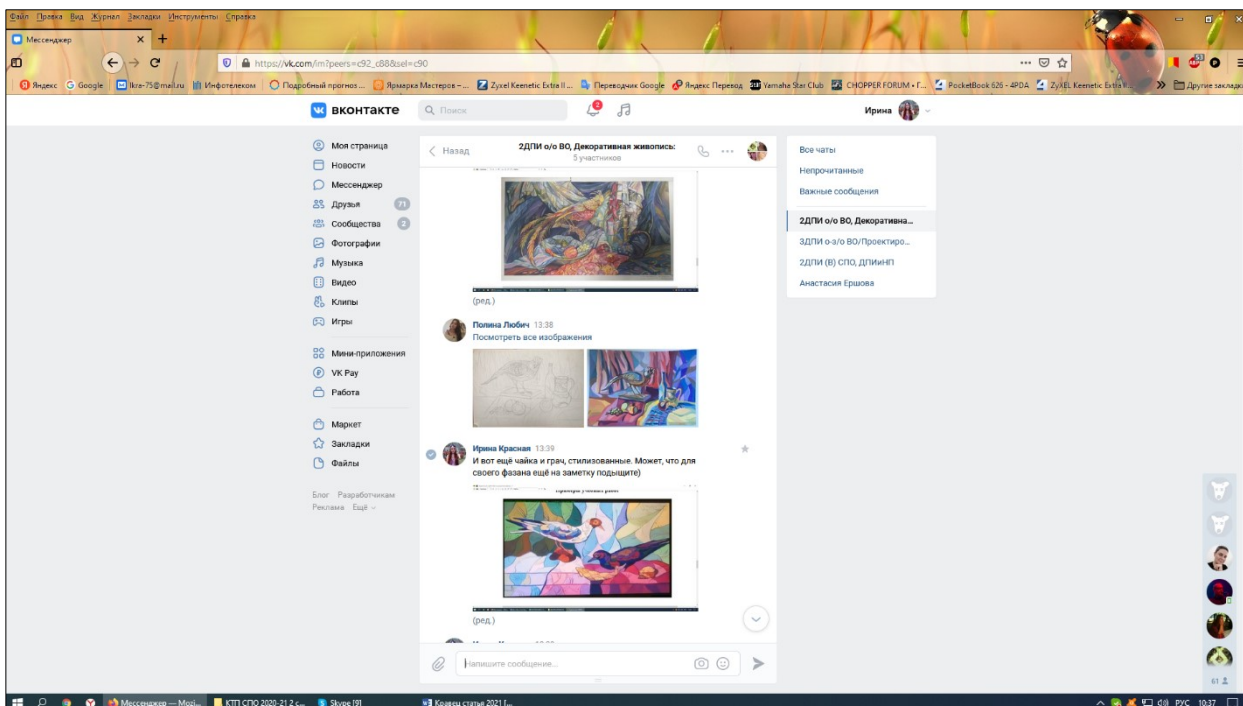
Файл Правка Вид Журнал Закладки Инструменты Справка

Мессенджер

https://vk.com/im?peers=c92_c88&sel=c90

Яндекс Google Ikra-75@mail.ru Инфотелеком Подробный прогноз ... Ярмарка Мастеров – ... Zyxel Keenetic Extra II ... Переводчик Google Яндекс.Перевод Yamaha Star Club CHOPPER FORUM • Г... PocketBook 626 - 4PDA ZyXEL Keenetic Extra Другие закладки

ВКОНТАКТЕ

Поиск

Ирина

Моя страница
Новости
Мессенджер
Друзья 71
Сообщества 2
Фотографии
Музыка
Видео
Клипы
Игры

Мини-приложения
VK Pay
Работа

Маркет
Закладки
Файлы

Блог Разработчикам
Реклама Ещё

Назад

2ДПИ о/о ВО, Декоративная живопись:
5 участников

(ред.)

Полина Любич 13:38
Посмотреть все изображения

Ирина Красная 13:39
И вот ещё чайка и грач, стилизованные. Может, что для своего фазана ещё на заметку подыщите)

(ред.)

Напишите сообщение...

Все чаты
Непрочитанные
Важные сообщения

2ДПИ о/о ВО, Декоративна...
3ДПИ о-з/о ВО/Проектиро...
2ДПИ (В) СПО, ДПИиНП
Анастасия Ершова

61

Мессенджер — Mozi... КТП СПО 2020-21 2 с... Skype [9] Кравец статья 2021 [... РУС 10:37